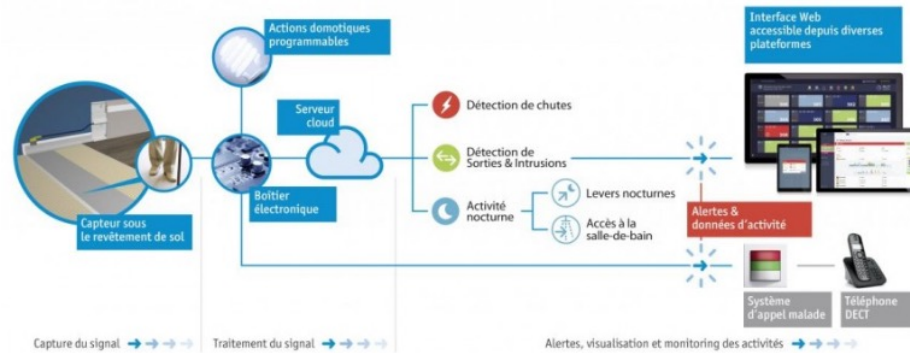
Actions domotiques programmables

Interface Web accessible depuis diverses plateformes

Serveur cloud

Détection de chutes

Détection de Sorties & Intrusions

Activité nocturne

Levers nocturnes

Accès à la salle-de-bain

Boîtier électronique

Capteur sous le revêtement de sol

Alertes & données d'activité

Système d'appel malade

Téléphone DECT

Capture du signal

Traitement du signal

Alertes, visualisation et monitoring des activités